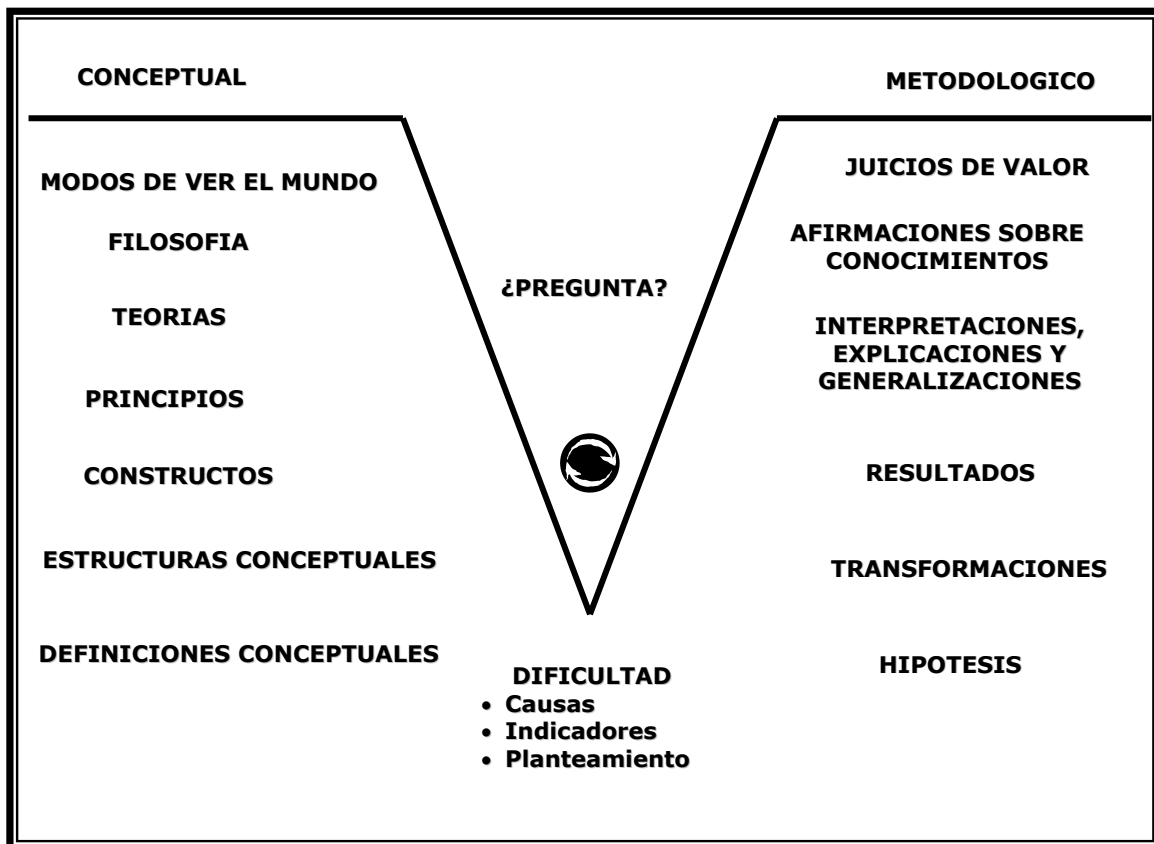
CONCEPTUAL

METODOLOGICO

MODOS DE VER EL MUNDO

FILOSOFIA

TEORIAS

PRINCIPIOS

CONSTRUCTOS

ESTRUCTURAS CONCEPTUALES

DEFINICIONES CONCEPTUALES

¿PREGUNTA?

JUICIOS DE VALOR

AFIRMACIONES SOBRE CONOCIMIENTOS

INTERPRETACIONES, EXPLICACIONES Y GENERALIZACIONES

RESULTADOS

TRANSFORMACIONES

HIPOTESIS

DIFICULTAD
- Causas
- Indicadores
- Planteamiento